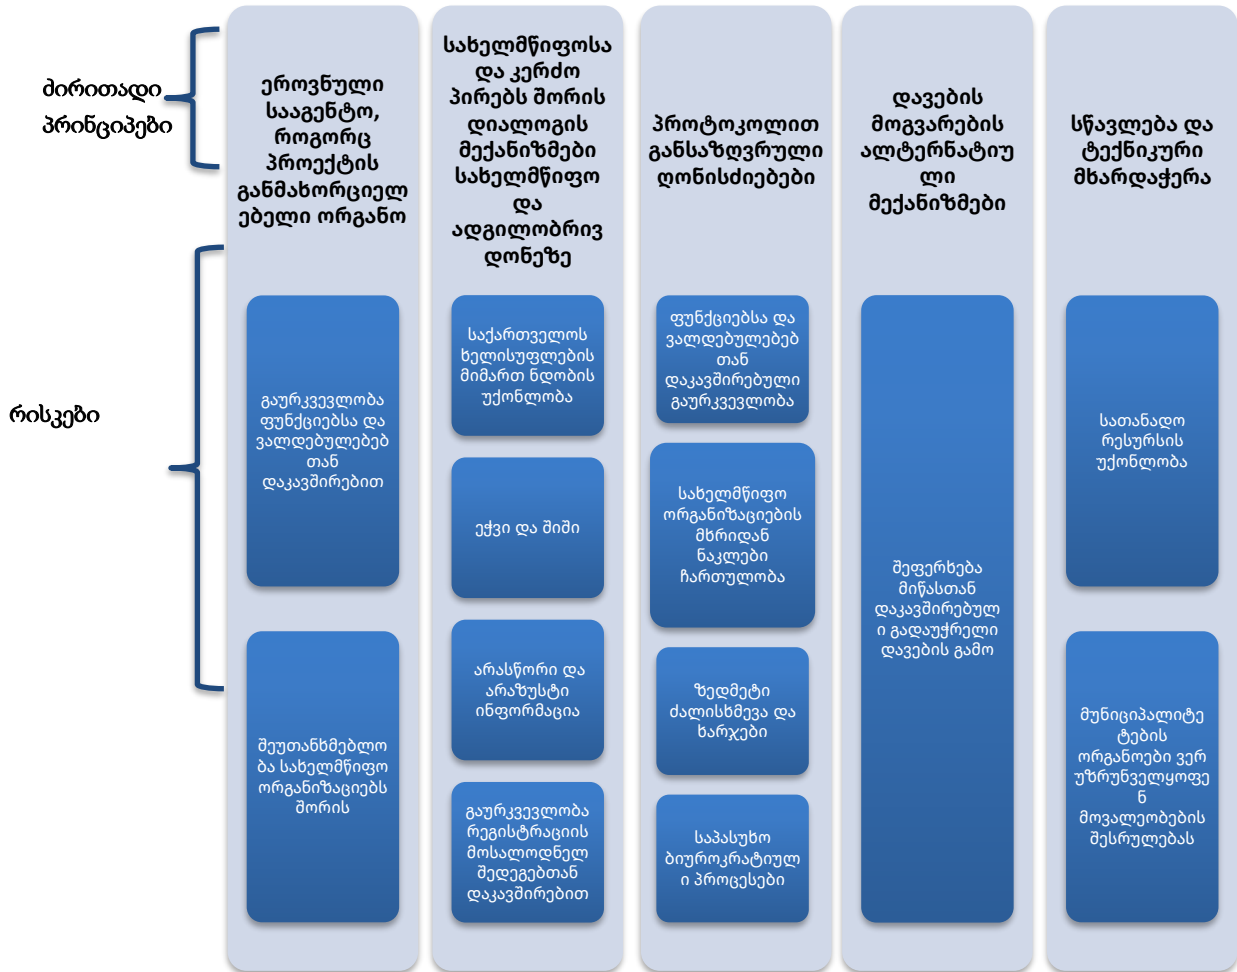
ძირითადი პრინციპები

რისკები

ეროვნული სააგენტო, როგორც პროექტის განმახორციელებელი ორგანო

გაურკვევლობა ფუნქციებსა და ვალდებულებებთან დაკავშირებით

შეუთანხმებლობა სახელმწიფო ორგანიზაციებს შორის

სახელმწიფოსა და კერძო პირებს შორის დიალოგის მექანიზმები სახელმწიფო და ადგილობრივ დონეზე

საქართველოს ხელისუფლების მიმართ ნდობის უქონლობა

ეჭვი და შიში

არასწორი და არაზუსტი ინფორმაცია

გაურკვევლობა რეგისტრაციის მოსალოდნელ შედეგებთან დაკავშირებით

პროტოკოლით განსაზღვრული ღონისძიებები

ფუნქციებსა და ვალდებულებებთან დაკავშირებული გაურკვევლობა

სახელმწიფო ორგანიზაციების მხრიდან ნაკლები ჩართულობა

ზედმეტი ძალისხმევა და ხარჯები

საპასუხო ბიუროკრატიული პროცესები

დავების მოგვარების ალტერნატიული მექანიზმები

შეფერხება მიწასთან დაკავშირებული გადაუჭრელი დავების გამო

სწავლება და ტექნიკური მხარდაჭერა

სათანადო რესურსის უქონლობა

მუნიციპალიტეტების ორგანოები ვერ უზრუნველყოფენ მოვალეობების შესრულებას